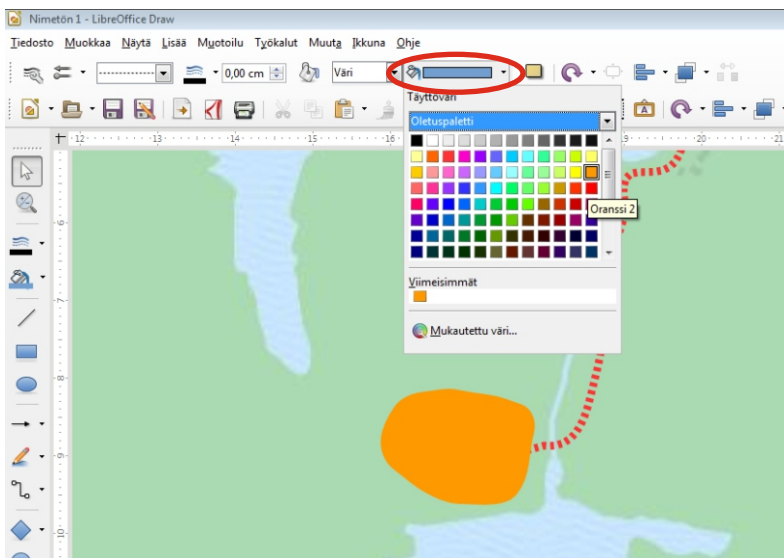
Nimetön 1 - LibreOffice Draw

Tiedosto Muokkaa Näytä Lisää Muotoilu Työkalut Muuta Ikkuna Ohje

0,00 cm

Väri

Täyttöväri

Oletuspaletti

Oranssi 2

Viimeisimmät

Mukautettu väri...

12 13 14 15 16 20 21

6 7 8 9 10